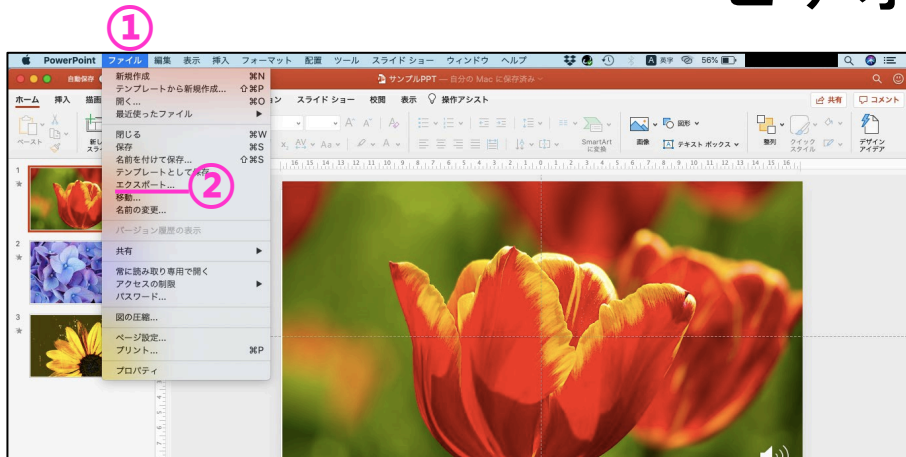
①

PowerPoint ファイル 編集 表示 挿入 フォーマット 配置 ツール スライドショー ウィンドウ ヘルプ

英字 56%

自動保存

サンプルPPT — 自分の Mac に保存済み

ホーム 挿入 描画 ョン スライドショー 校閲 表示 操作アシスト

共有 コメント

ペースト

新しいスライド

SmartArt に変換

画像 図形 テキストボックス 整列 クイックスタイル デザインアイデア

新規作成 ⌘N
テンプレートから新規作成... ⇧⌘P
開く... ⌘O
最近使ったファイル ▶

閉じる ⌘W
保存 ⌘S
名前を付けて保存... ⇧⌘S
テンプレートとして保存
エクスポート...
移動...
名前の変更...

バージョン履歴の表示

共有 ▶

常に読み取り専用で開く
アクセスの制限 ▶
パスワード...

図の圧縮...

ページ設定...
プリント... ⌘P

プロパティ

②

1
2
3